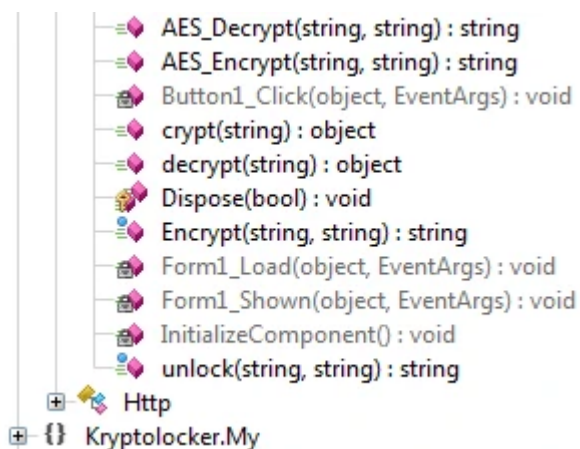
AES_Decrypt(string, string) : string
AES_Encrypt(string, string) : string
Button1_Click(object, EventArgs) : void
crypt(string) : object
decrypt(string) : object
Dispose(bool) : void
Encrypt(string, string) : string
Form1_Load(object, EventArgs) : void
Form1_Shown(object, EventArgs) : void
InitializeComponent() : void
unlock(string, string) : string
Http
{} Kryptolocker.My